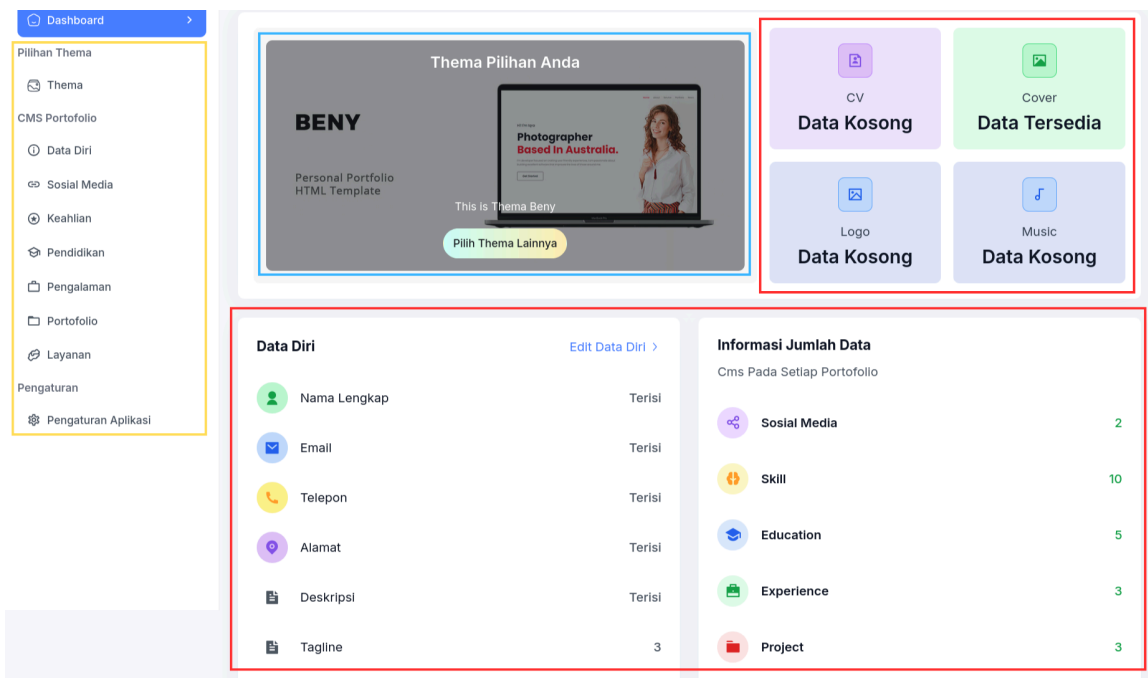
Dashboard

Pilihan Thema

Thema

CMS Portofolio

Data Diri

Sosial Media

Keahlian

Pendidikan

Pengalaman

Portofolio

Layanan

Pengaturan

Pengaturan Aplikasi

Thema Pilihan Anda

BENY

Personal Portfolio HTML Template

Photographer Based In Australia.

This is Thema Beny

Pilih Thema Lainnya

CV
Data Kosong

Cover
Data Tersedia

Logo
Data Kosong

Music
Data Kosong

Data Diri

Edit Data Diri

| | |
|---|---|
| Nama Lengkap | Terisi |
| Email | Terisi |
| Telepon | Terisi |
| Alamat | Terisi |
| Deskripsi | Terisi |
| Tagline | 3 |

Informasi Jumlah Data

Cms Pada Setiap Portofolio

| | |
|---|---|
| Sosial Media | 2 |
| Skill | 10 |
| Education | 5 |
| Experience | 3 |
| Project | 3 |